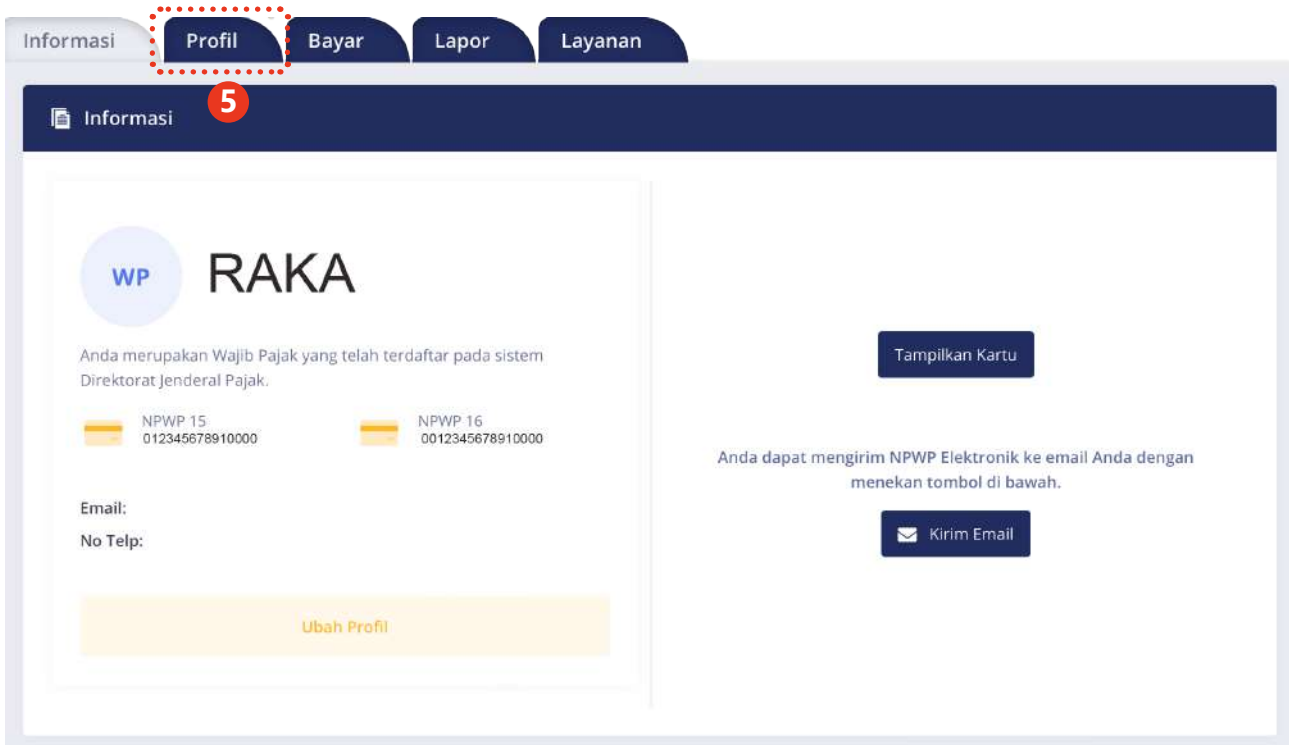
Informasi Profil Bayar Lapor Layanan

5

Informasi

WP RAKA

Anda merupakan Wajib Pajak yang telah terdaftar pada sistem Direktorat Jenderal Pajak.

NPWP 15
012345678910000

NPWP 16
0012345678910000

Email:

No Telp:

Ubah Profil

Tampilkan Kartu

Anda dapat mengirim NPWP Elektronik ke email Anda dengan menekan tombol di bawah.

Kirim Email